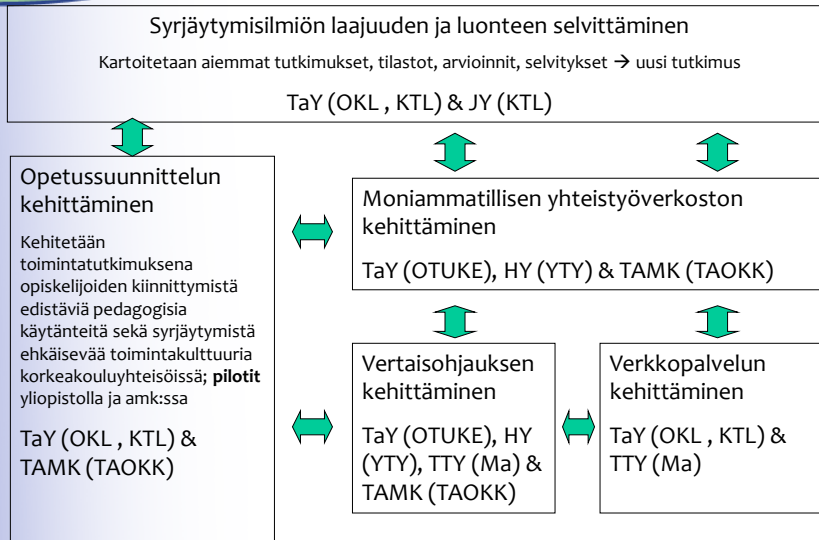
Syrjäytymisilmiön laajuuden ja luonteen selvittäminen

Kartoitetaan aiemmat tutkimukset, tilastot, arvioinnit, selvitykset → uusi tutkimus

TaY (OKL , KTL) & JY (KTL)

Opetussuunnittelun kehittäminen

Kehitetään toimintatutkimuksena opiskelijoiden kiinnittymistä edistäviä pedagogisia käytänteitä sekä syrjäytymistä ehkäisevää toimintakulttuuria korkeakouluyhteisöissä; **pilotit** yliopistolla ja amk:ssa

TaY (OKL , KTL) & TAMK (TAOKK)

Moniammatillisen yhteistyöverkoston kehittäminen

TaY (OTUKE), HY (YTY) & TAMK (TAOKK)

Vertaisohjauksen kehittäminen

TaY (OTUKE), HY (YTY), TTY (Ma) & TAMK (TAOKK)

Verkkopalvelun kehittäminen

TaY (OKL , KTL) & TTY (Ma)